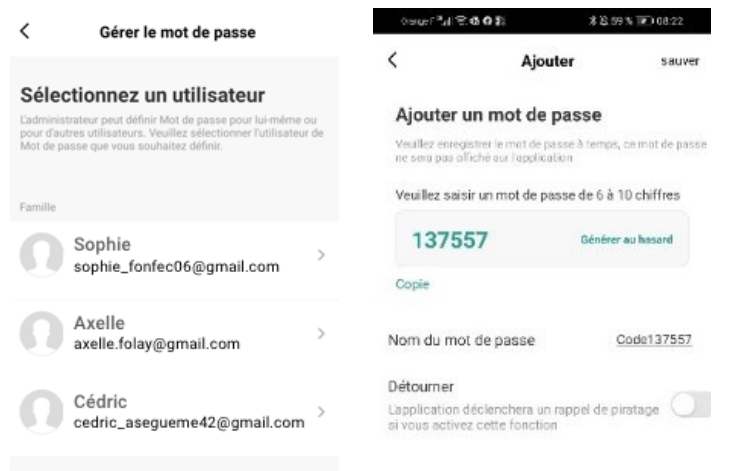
<

Gérer le mot de passe

Sélectionnez un utilisateur

L'administrateur peut définir Mot de passe pour lui-même ou pour d'autres utilisateurs. Veuillez sélectionner l'utilisateur de Mot de passe que vous souhaitez définir.

Famille

Sophie
sophie_fonfec06@gmail.com
>

Axelle
axelle.folay@gmail.com
>

Cédric
cedric_asegueme42@gmail.com
>

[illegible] 59 % 08:22

<

Ajouter

sauver

Ajouter un mot de passe

Veuillez enregistrer le mot de passe à temps, ce mot de passe ne sera pas affiché sur l'application

Veuillez saisir un mot de passe de 6 à 10 chiffres

137557

Générer au hasard

Copie

Nom du mot de passe

Code137557

Détourner

L'application déclenchera un rappel de piratage si vous activez cette fonction